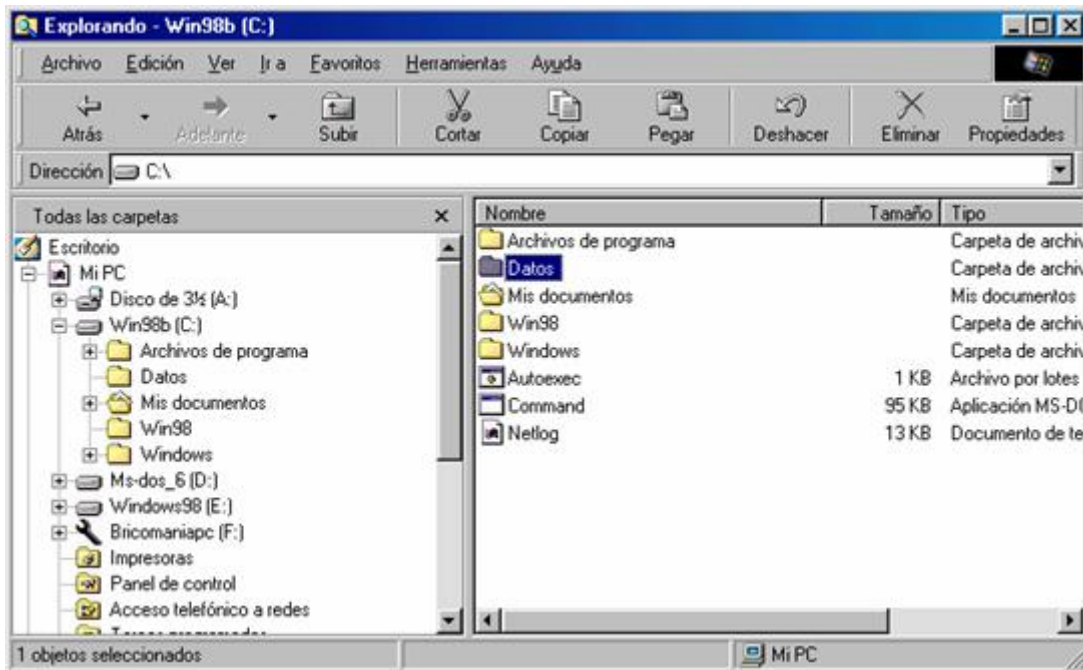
Explorando - Win98b (C:)

Archivo Edición Ver Ir a Favoritos Herramientas Ayuda

Atrás Adelante Subir Cortar Copiar Pegar Deshacer Eliminar Propiedades

Dirección C:\

Todas las carpetas ×

Escritorio
Mi PC
Disco de 3½ (A:)
Win98b (C:)
Archivos de programa
Datos
Mis documentos
Win98
Windows
Ms-dos_6 (D:)
Windows98 (E:)
Bricomaniapc (F:)
Impresoras
Panel de control
Acceso telefónico a redes
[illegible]

| Nombre | Tamaño | Tipo |
|---|---|---|
| Archivos de programa | | Carpeta de archiv |
| Datos | | Carpeta de archiv |
| Mis documentos | | Mis documentos |
| Win98 | | Carpeta de archiv |
| Windows | | Carpeta de archiv |
| Autoexec | 1 KB | Archivo por lotes |
| Command | 95 KB | Aplicación MS-D |
| Netlog | 13 KB | Documento de te |

1 objetos seleccionados Mi PC